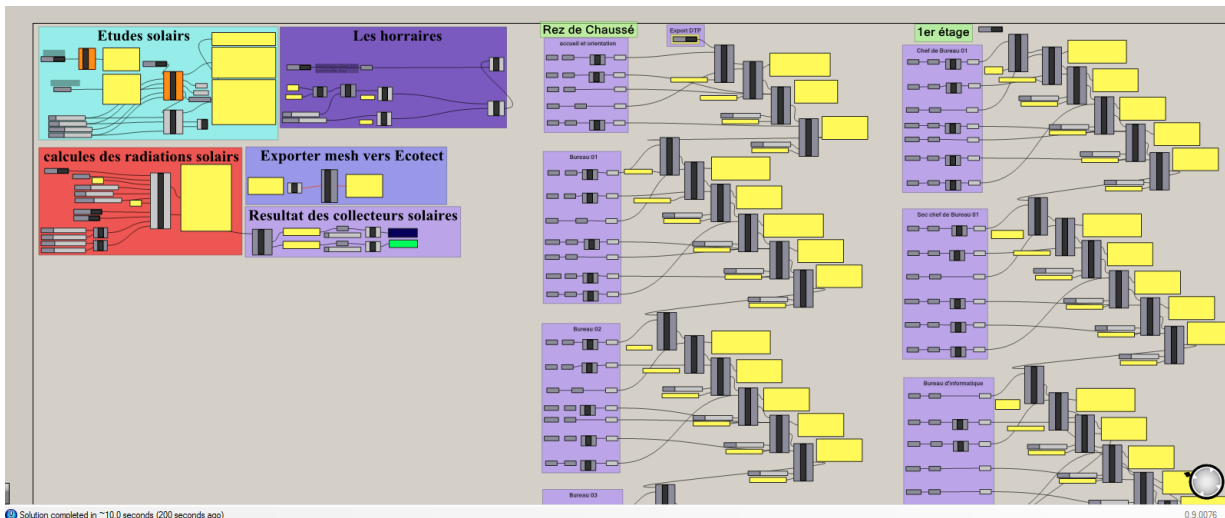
Etudes solaires

Les horraires

Rez de Chaussé

accueil et orientation

Export DTP

1er étage

Chef de Bureau 01

calcules des radiations solairs

Exporter mesh vers Ecotect

Resultat des collecteurs solaires

Bureau 01

Sec chef de Bureau 01

Bureau 02

Bureau d'informatique

Bureau 03

Solution completed in ~10.0 seconds (200 seconds ago)

0.9.0076